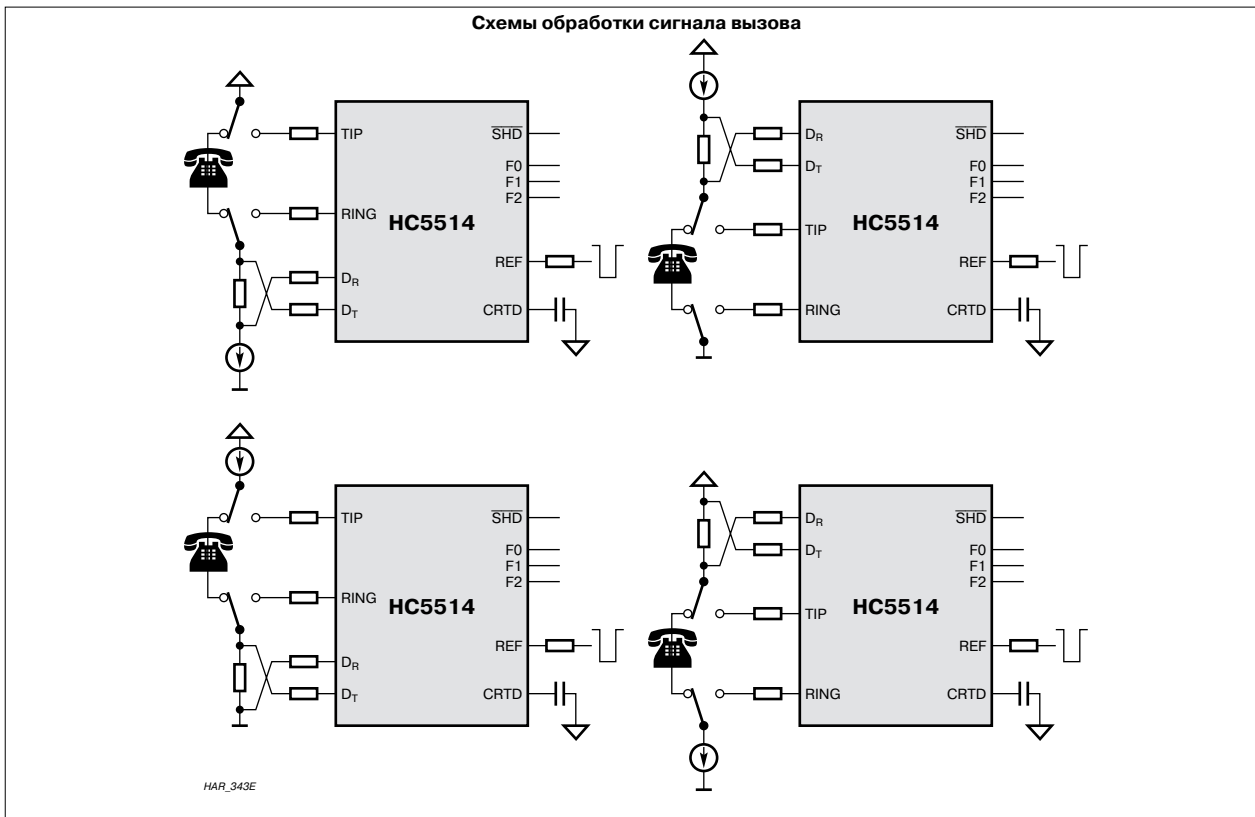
Схемы обработки сигнала вызова

TIP
RING
$D_R$
$D_T$
$\overline{SHD}$
F0
F1
F2
HC5514
REF
CRTD

$D_R$
$D_T$
TIP
RING
$\overline{SHD}$
F0
F1
F2
HC5514
REF
CRTD

TIP
RING
$D_R$
$D_T$
$\overline{SHD}$
F0
F1
F2
HC5514
REF
CRTD

$D_R$
$D_T$
TIP
RING
$\overline{SHD}$
F0
F1
F2
HC5514
REF
CRTD

HAR_343E